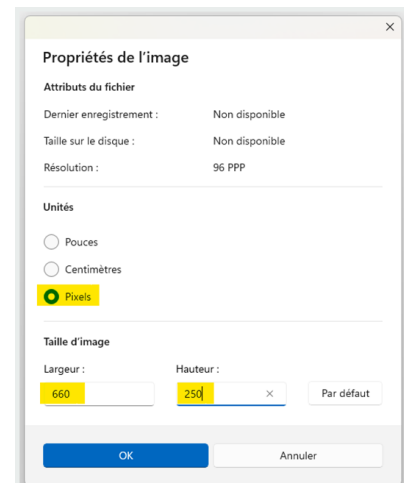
×

Propriétés de l'image

Attributs du fichier

Dernier enregistrement : Non disponible

Taille sur le disque : Non disponible

Résolution : 96 PPP

Unités

Pouces

Centimètres

Pixels

Taille d'image

Largeur :

660

Hauteur :

250

×

Par défaut

OK

Annuler